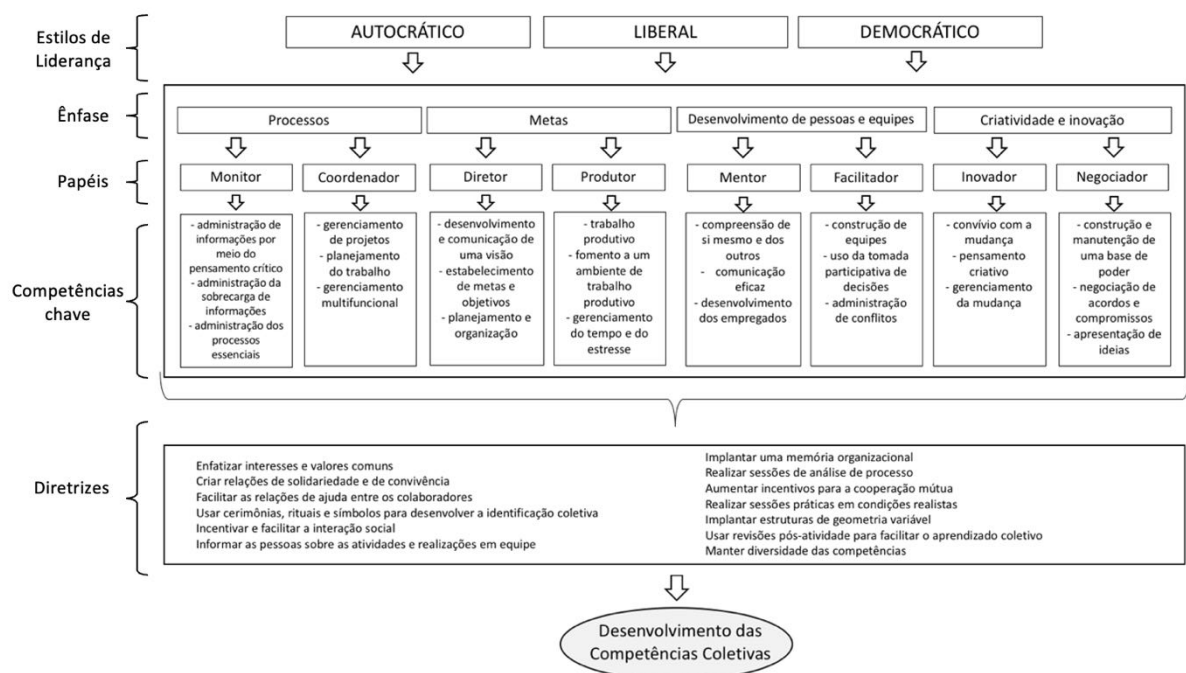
Estilos de Liderança

AUTOCRÁTICO

LIBERAL

DEMOCRÁTICO

Ênfase

Processos

Metas

Desenvolvimento de pessoas e equipes

Criatividade e inovação

Papéis

Monitor

Coordenador

Diretor

Produtor

Mentor

Facilitador

Inovador

Negociador

Competências chave

- administração de informações por meio do pensamento crítico
- administração da sobrecarga de informações
- administração dos processos essenciais

- gerenciamento de projetos
- planejamento do trabalho
- gerenciamento multifuncional

- desenvolvimento e comunicação de uma visão
- estabelecimento de metas e objetivos
- planejamento e organização

- trabalho produtivo
- fomento a um ambiente de trabalho produtivo
- gerenciamento do tempo e do estresse

- compreensão de si mesmo e dos outros
- comunicação eficaz
- desenvolvimento dos empregados

- construção de equipes
- uso da tomada participativa de decisões
- administração de conflitos

- convívio com a mudança
- pensamento criativo
- gerenciamento da mudança

- construção e manutenção de uma base de poder
- negociação de acordos e compromissos
- apresentação de ideias

Diretrizes

Enfatizar interesses e valores comuns
Criar relações de solidariedade e de convivência
Facilitar as relações de ajuda entre os colaboradores
Usar cerimônias, rituais e símbolos para desenvolver a identificação coletiva
Incentivar e facilitar a interação social
Informar as pessoas sobre as atividades e realizações em equipe

Implantar uma memória organizacional
Realizar sessões de análise de processo
Aumentar incentivos para a cooperação mútua
Realizar sessões práticas em condições realistas
Implantar estruturas de geometria variável
Usar revisões pós-atividade para facilitar o aprendizado coletivo
Manter diversidade das competências

Desenvolvimento das Competências Coletivas